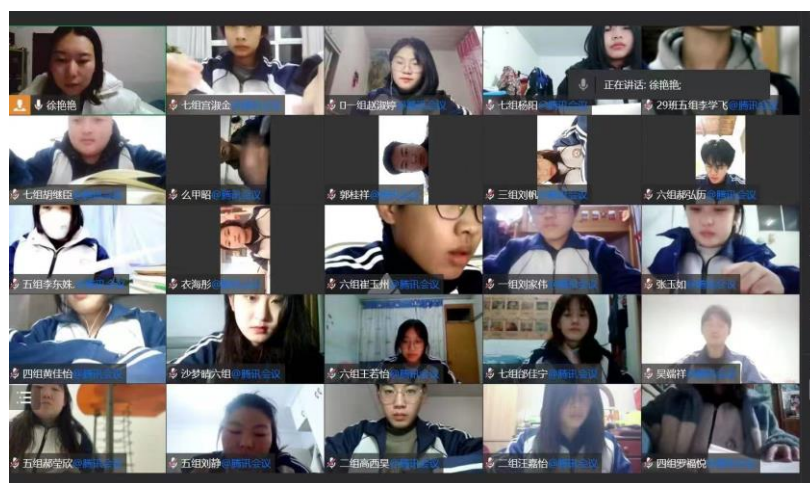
徐艳艳
七组宫淑金@腾讯会议
四一组赵淑婷@腾讯会议
七组杨阳@腾讯会议
正在讲话: 徐艳艳
29班五组李学飞@腾讯会议
七组胡继臣@腾讯会议
么甲昭@腾讯会议
郭桂祥@腾讯会议
三组刘帆@腾讯会议
六组郝弘历@腾讯会议
五组李东姝.@腾讯会议
衣海彤@腾讯会议
六组崔玉州@腾讯会议
一组刘家伟@腾讯会议
张玉如@腾讯会议
四组黄佳怡@腾讯会议
沙梦晴六组@腾讯会议
六组王若怡@腾讯会议
七组郭佳宁@腾讯会议
吴婧祥@腾讯会议
五组郝莹欣@腾讯会议
五组刘静@腾讯会议
二组高西昊@腾讯会议
二组汪嘉怡@腾讯会议
四组罗福悦@腾讯会议